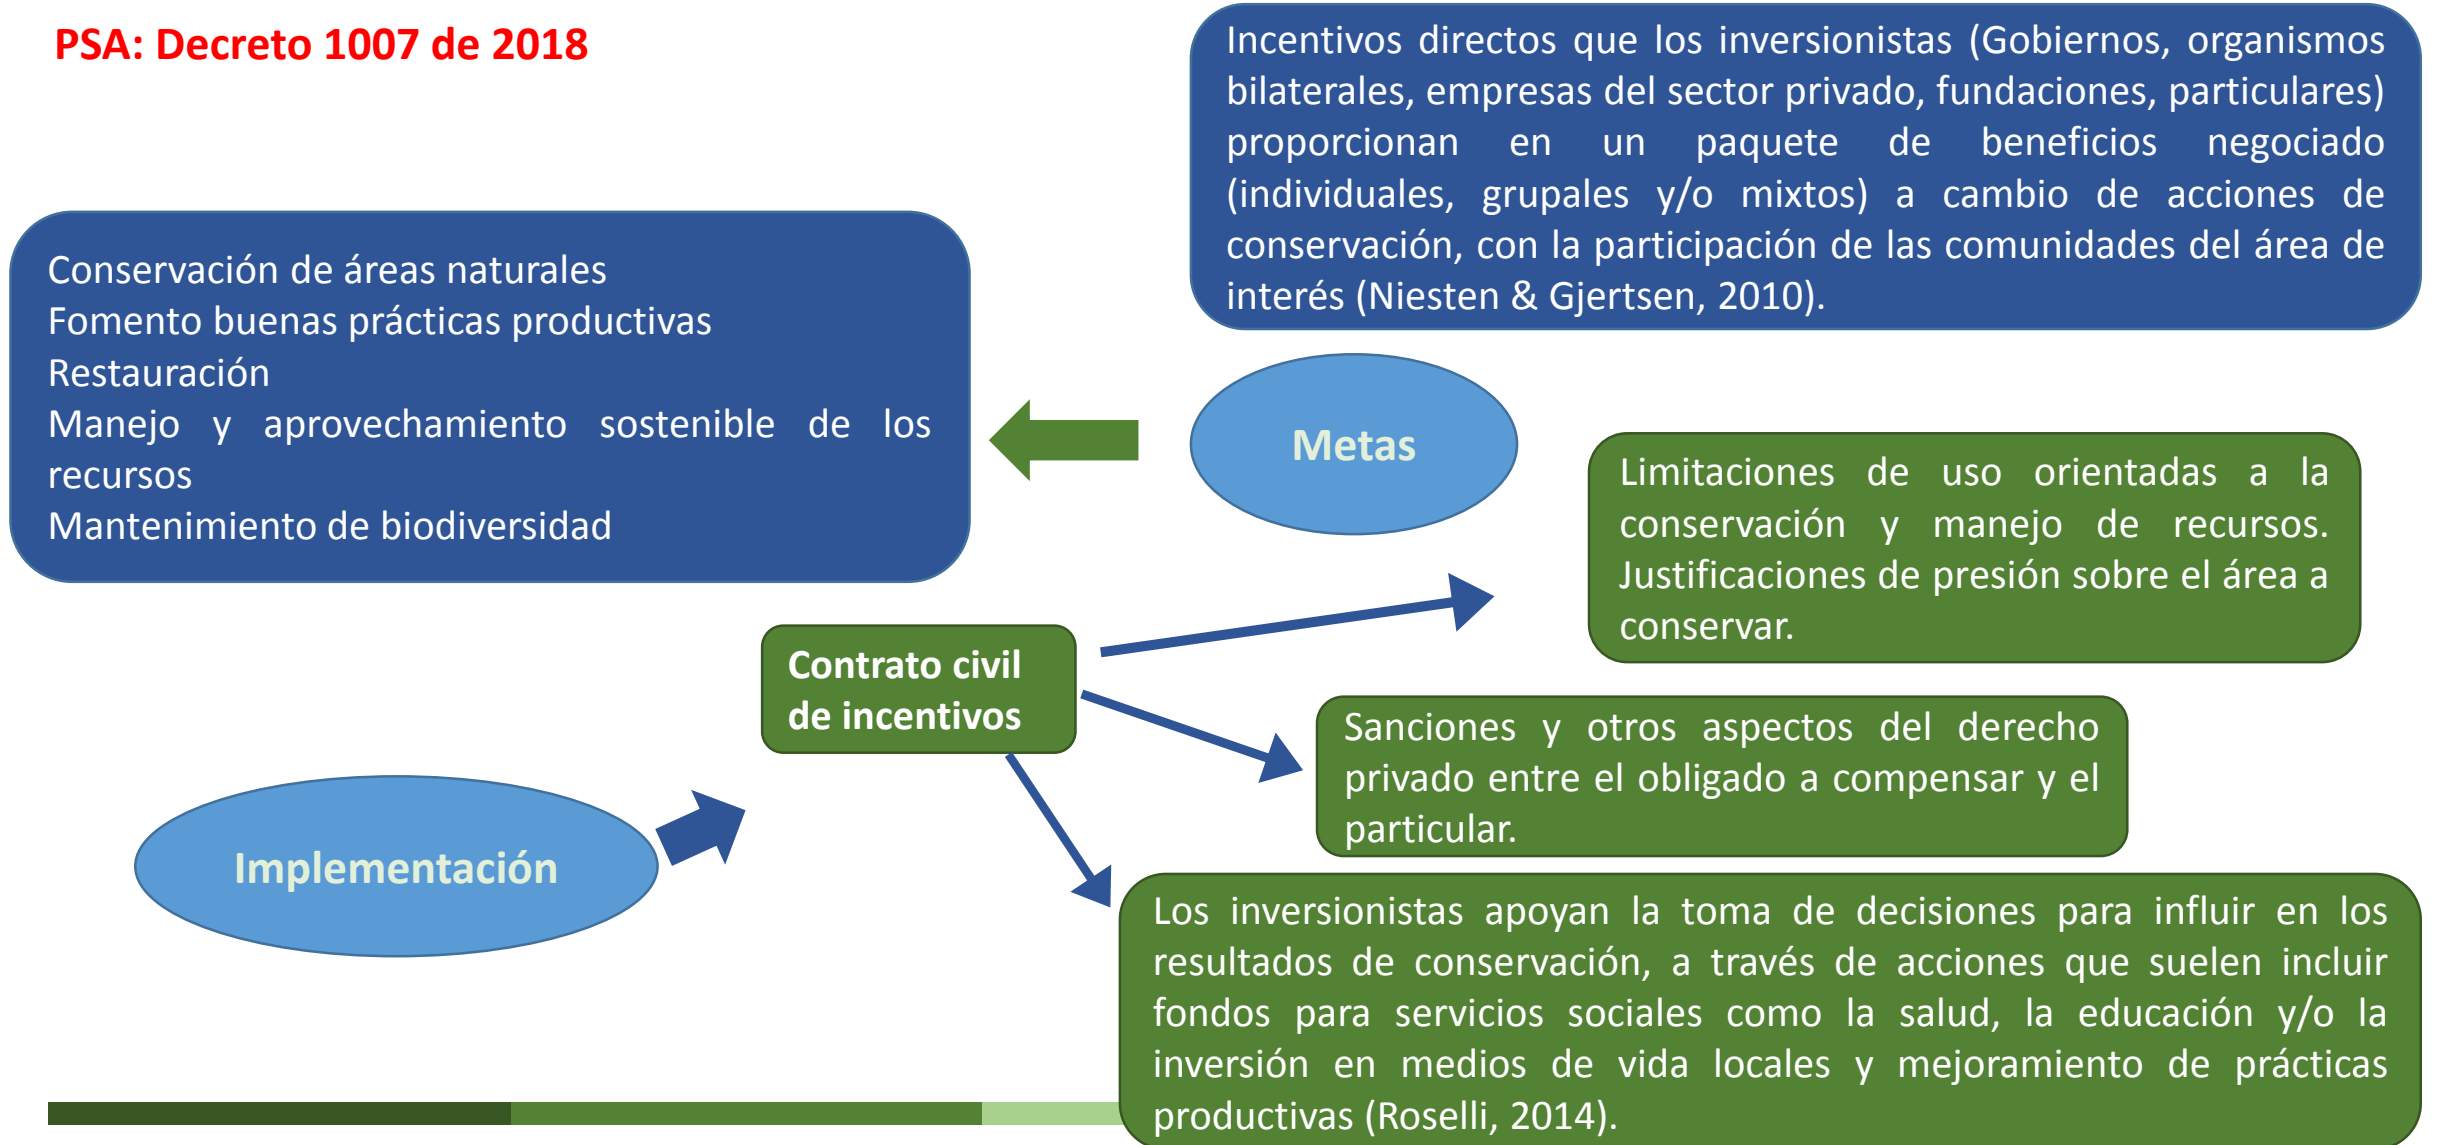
PSA: Decreto 1007 de 2018

Incentivos directos que los inversionistas (Gobiernos, organismos bilaterales, empresas del sector privado, fundaciones, particulares) proporcionan en un paquete de beneficios negociado (individuales, grupales y/o mixtos) a cambio de acciones de conservación, con la participación de las comunidades del área de interés (Niesten & Gjertsen, 2010).

Conservación de áreas naturales
Fomento buenas prácticas productivas
Restauración
Manejo y aprovechamiento sostenible de los recursos
Mantenimiento de biodiversidad

Metas

Limitaciones de uso orientadas a la conservación y manejo de recursos. Justificaciones de presión sobre el área a conservar.

Contrato civil de incentivos

Sanciones y otros aspectos del derecho privado entre el obligado a compensar y el particular.

Implementación

Los inversionistas apoyan la toma de decisiones para influir en los resultados de conservación, a través de acciones que suelen incluir fondos para servicios sociales como la salud, la educación y/o la inversión en medios de vida locales y mejoramiento de prácticas productivas (Roselli, 2014).